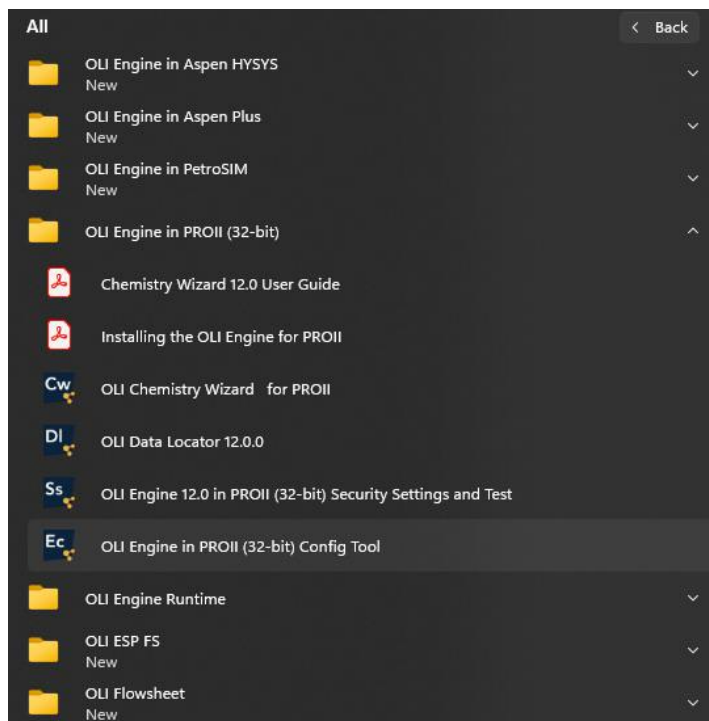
All

< Back

OLI Engine in Aspen HYSYS
New

OLI Engine in Aspen Plus
New

OLI Engine in PetroSIM
New

OLI Engine in PROII (32-bit)

Chemistry Wizard 12.0 User Guide

Installing the OLI Engine for PROII

Cw
OLI Chemistry Wizard for PROII

Dl
OLI Data Locator 12.0.0

Ss
OLI Engine 12.0 in PROII (32-bit) Security Settings and Test

Ec
OLI Engine in PROII (32-bit) Config Tool

OLI Engine Runtime

OLI ESP FS
New

OLI Flowsheet
New